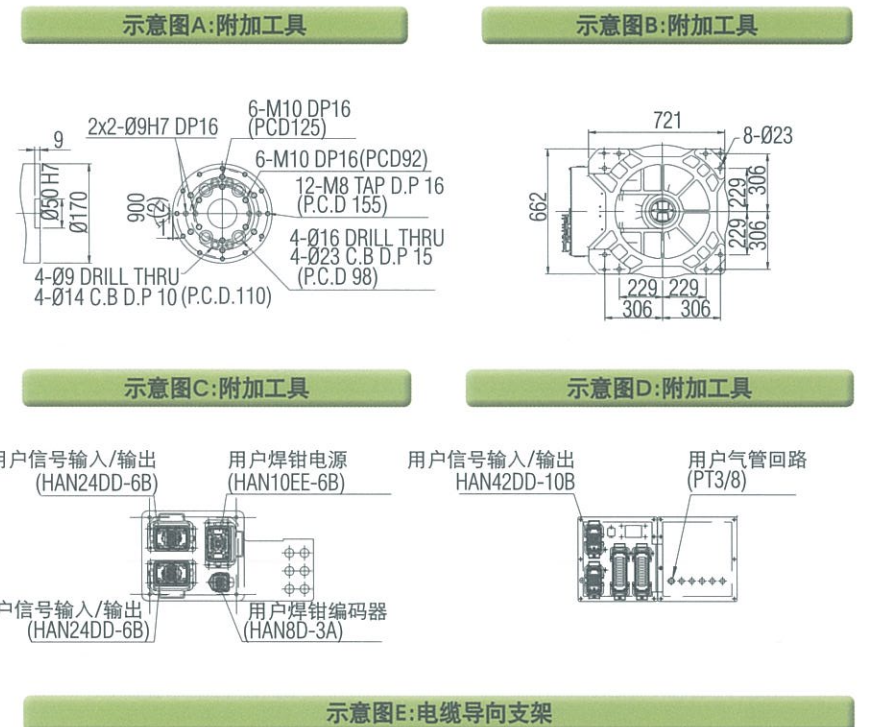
示意图A:附加工具

示意图B:附加工具

9

Ø50H7

Ø170

2x2-Ø9H7 DP16

6-M10 DP16 (PCD125)

6-M10 DP16(PCD92)

12-M8 TAP D.P 16 (P.C.D 155)

900

(2)

4-Ø16 DRILL THRU

4-Ø23 C.B D.P 15 (P.C.D 98)

4-Ø9 DRILL THRU

4-Ø14 C.B D.P 10 (P.C.D.110)

721

8-Ø23

662

229

306

229

306

229

229

306

306

示意图C:附加工具

示意图D:附加工具

用户信号输入/输出 (HAN24DD-6B)

用户焊钳电源 (HAN10EE-6B)

用户信号输入/输出 (HAN24DD-6B)

用户焊钳编码器 (HAN8D-3A)

用户信号输入/输出 HAN42DD-10B

用户气管回路 (PT3/8)

示意图E:电缆导向支架